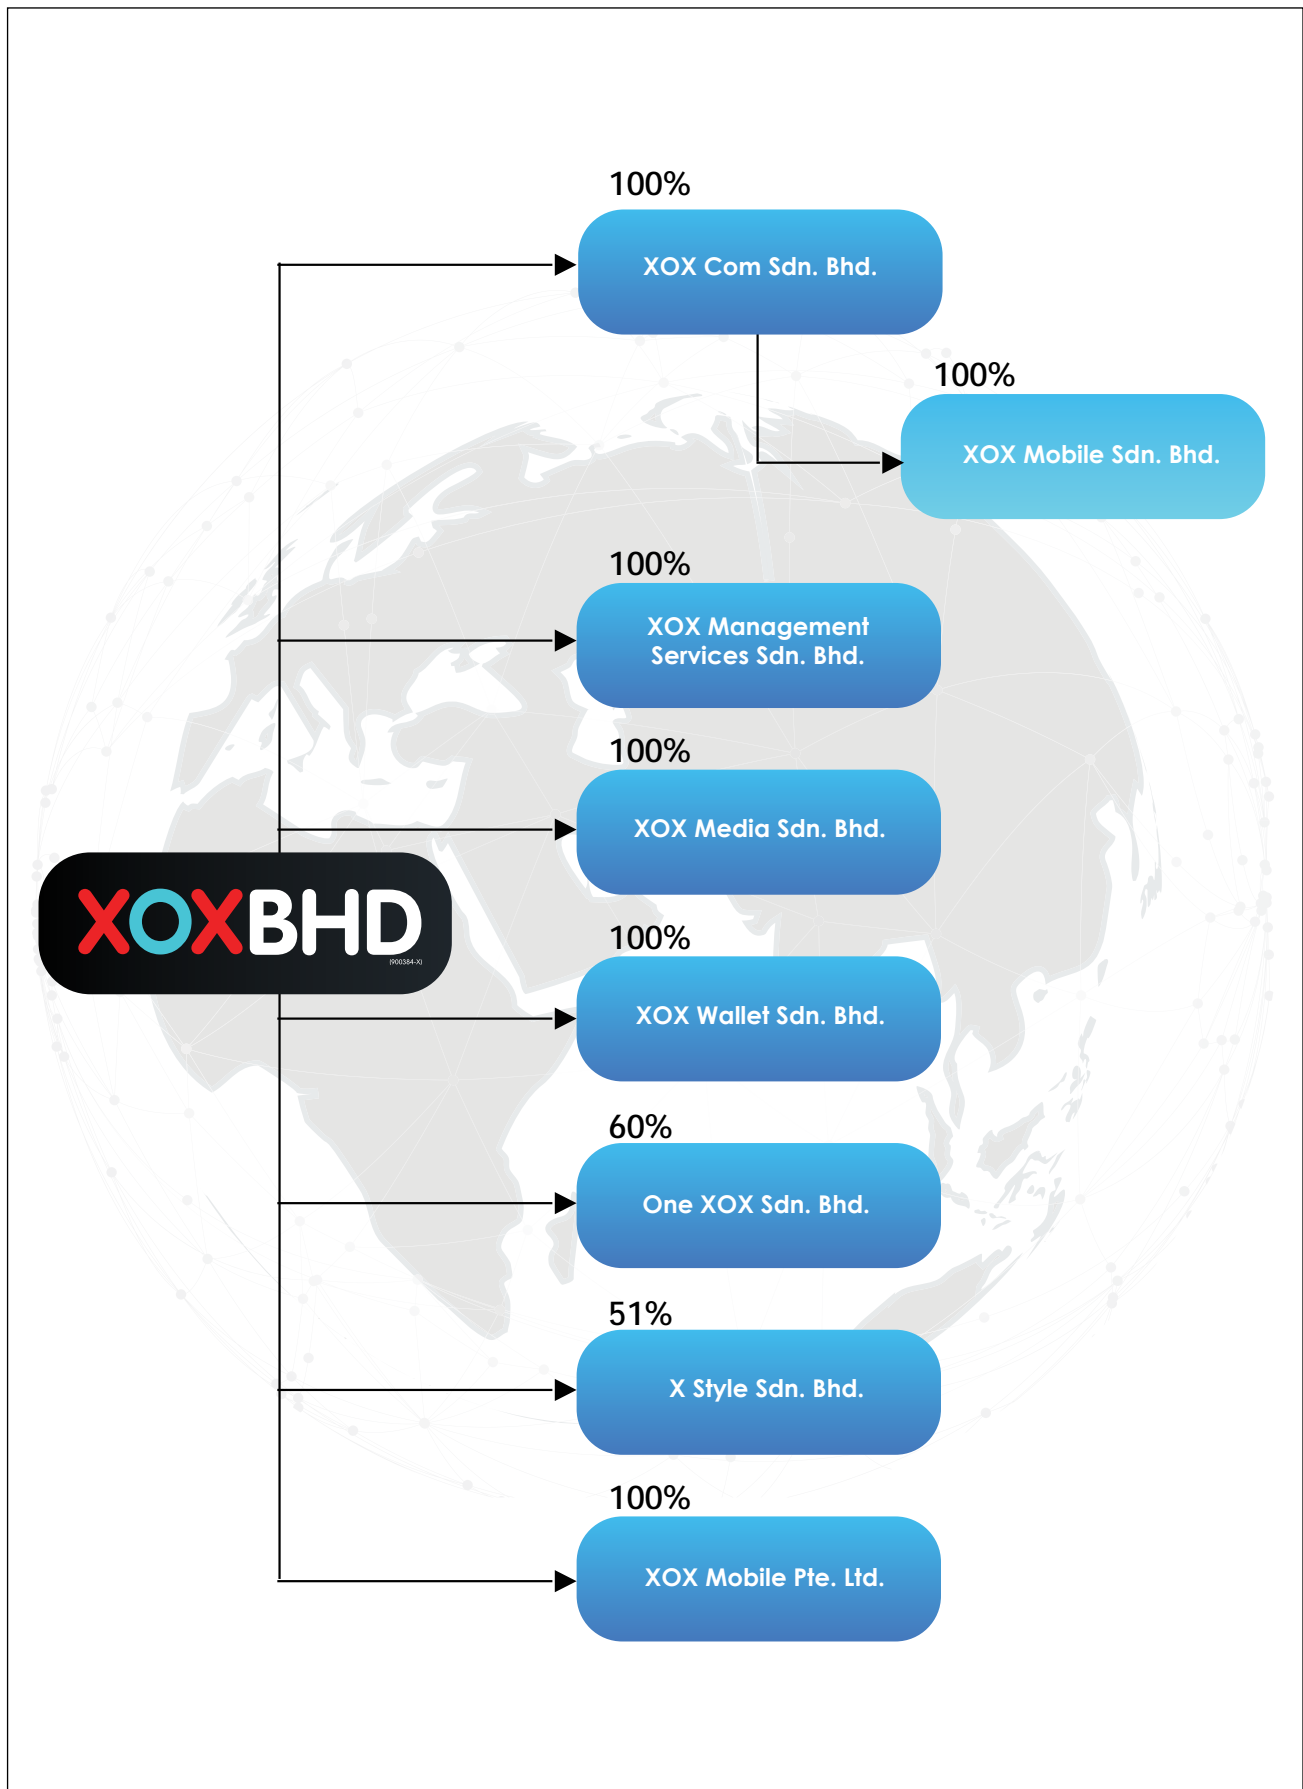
100%

XOX Com Sdn. Bhd.

100%

XOX Mobile Sdn. Bhd.

100%

XOX Management Services Sdn. Bhd.

100%

XOX Media Sdn. Bhd.

XOXBHD

(900384-X)

100%

XOX Wallet Sdn. Bhd.

60%

One XOX Sdn. Bhd.

51%

X Style Sdn. Bhd.

100%

XOX Mobile Pte. Ltd.